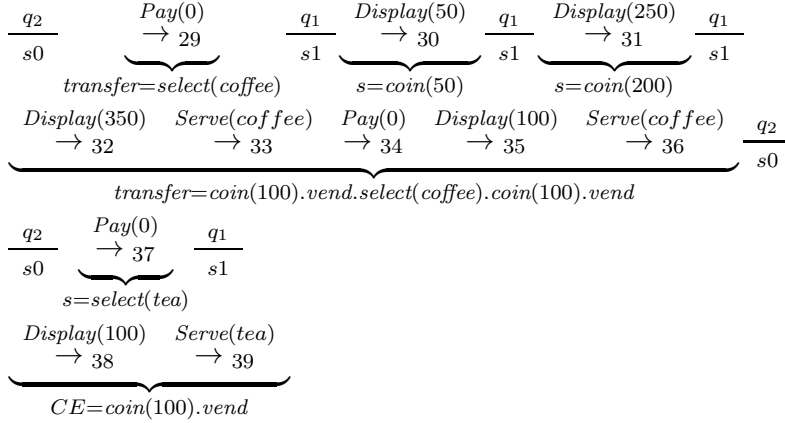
$\frac{q_2}{s0}$ $\underbrace{\overset{Pay(0)}{\rightarrow 29}}_{transfer=select(coffee)}$ $\frac{q_1}{s1}$ $\underbrace{\overset{Display(50)}{\rightarrow 30}}_{s=coin(50)}$ $\frac{q_1}{s1}$ $\underbrace{\overset{Display(250)}{\rightarrow 31}}_{s=coin(200)}$ $\frac{q_1}{s1}$

$\underbrace{\overset{Display(350)}{\rightarrow 32} \quad \overset{Serve(coffee)}{\rightarrow 33} \quad \overset{Pay(0)}{\rightarrow 34} \quad \overset{Display(100)}{\rightarrow 35} \quad \overset{Serve(coffee)}{\rightarrow 36}}_{transfer=coin(100).vend.select(coffee).coin(100).vend}$ $\frac{q_2}{s0}$

$\frac{q_2}{s0}$ $\underbrace{\overset{Pay(0)}{\rightarrow 37}}_{s=select(tea)}$ $\frac{q_1}{s1}$

$\underbrace{\overset{Display(100)}{\rightarrow 38} \quad \overset{Serve(tea)}{\rightarrow 39}}_{CE=coin(100).vend}$